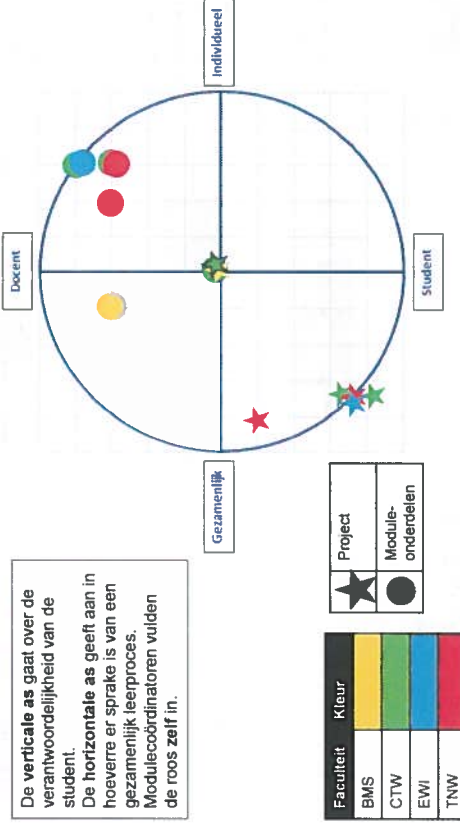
Individueel

Docent

Student

Gezamenlijk

De **verticale as** gaat over de verantwoordelijkheid van de student.
De **horizontale as** geeft aan in hoeverre er sprake is van een gezamenlijk leerproces.
Modulecoördinatoren vulden de roos **zelf** in.

| Faculteit | Kleur |
|---|---|
| BMS | |
| CTW | |
| EWI | |
| TNW | |

Project

Module-onderdelen